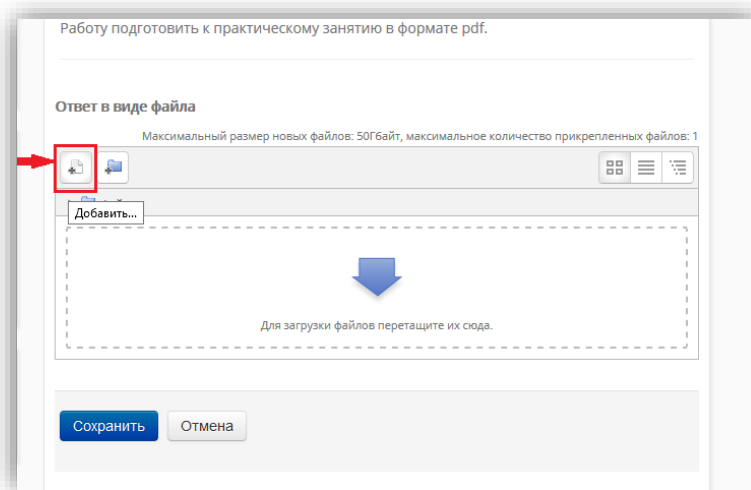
Работу подготовить к практическому занятию в формате pdf.

Ответ в виде файла

Максимальный размер новых файлов: 50Гбайт, максимальное количество прикрепленных файлов: 1

Добавить...

Для загрузки файлов перетащите их сюда.

Сохранить

Отмена